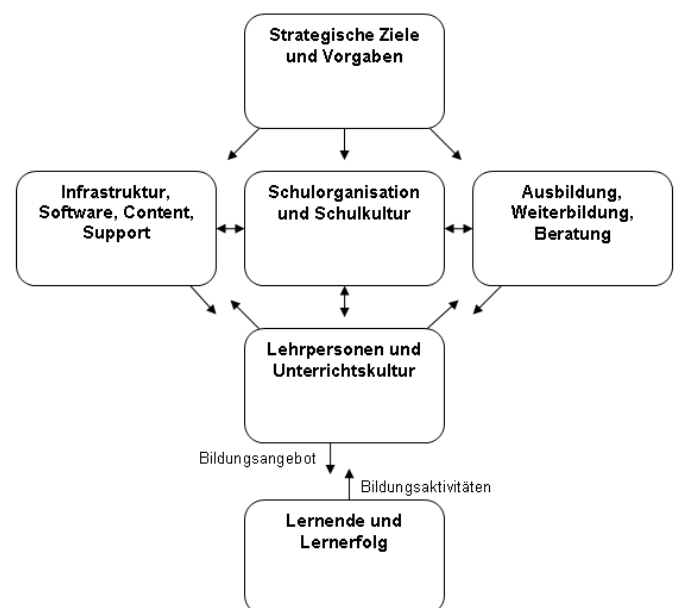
Strategische Ziele und Vorgaben

Infrastruktur, Software, Content, Support

Schulorganisation und Schulkultur

Ausbildung, Weiterbildung, Beratung

Lehrpersonen und Unterrichtskultur

Bildungsangebot

Bildungsaktivitäten

Lernende und Lernerfolg